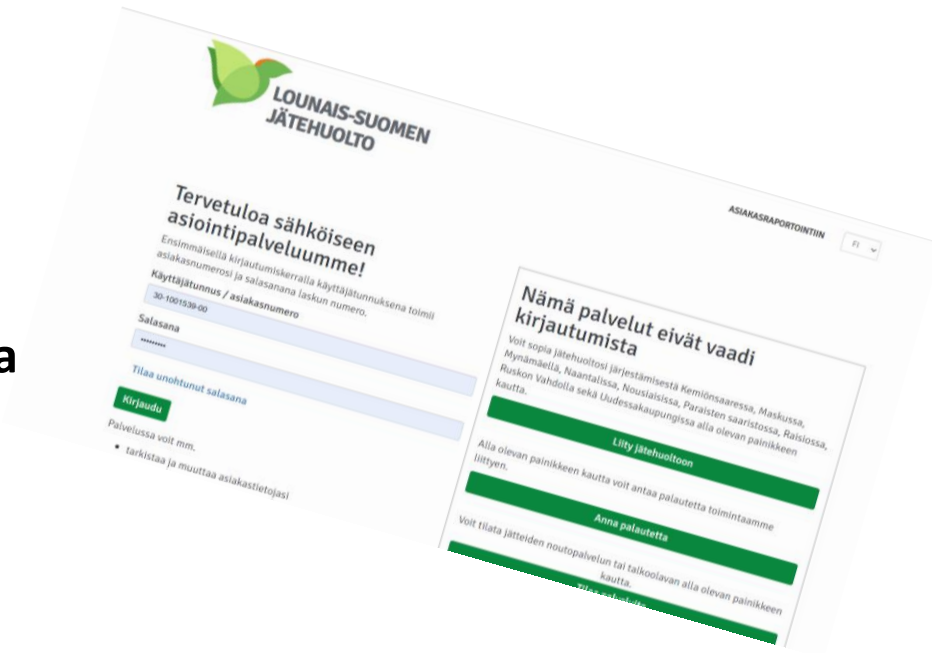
a

LOUNAIS-SUOMEN JÄTEHUOLTO

ASIAKASRAPORTOINTIIN FI

Tervetuloa sähköiseen asiointipalveluumme!

Ensimmäisellä kirjautumiskerralla käyttäjätunnuksena toimii asiakasnumerosi ja salasanana laskun numero.

Käyttäjätunnus / asiakasnumero

30-1001539-00

Salasana

••••••••

Tilaa unohtunut salasana

Kirjaudu

Palvelussa voit mm.

• tarkistaa ja muuttaa asiakastietojasi

Nämä palvelut eivät vaadi kirjautumista

Voit sopia jätehuoltosi järjestämisestä Kemiönsaaressa, Maskussa, Mynämäellä, Naantalissa, Nousiaisissa, Paraisten saaristossa, Raisiossa, Ruskon Vahdolla sekä Uudessakaupungissa alla olevan painikkeen kautta.

Liity jätehuoltoon

Alla olevan painikkeen kautta voit antaa palautetta toimintaamme liittyen.

Anna palautetta

Voit tilata jätteiden noutopalvelun tai talkoolavan alla olevan painikkeen kautta.

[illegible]